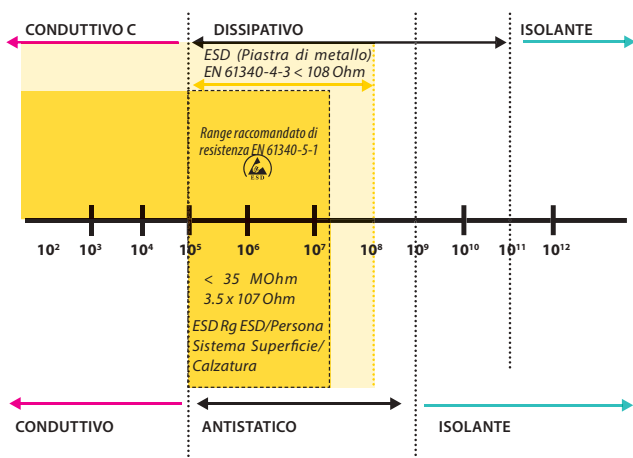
CONDUTTIVO C

DISSIPATIVO

ISOLANTE

ESD (Piastra di metallo) EN 61340-4-3 < 108 Ohm

Range raccomandato di resistenza EN 61340-5-1

ESD

$10^2$ $10^3$ $10^4$ $10^5$ $10^6$ $10^7$ $10^8$ $10^9$ $10^{10}$ $10^{11}$ $10^{12}$

< 35 MOhm
3.5 x 107 Ohm

ESD Rg ESD/Persona Sistema Superficie/ Calzatura

CONDUTTIVO

ANTISTATICO

ISOLANTE